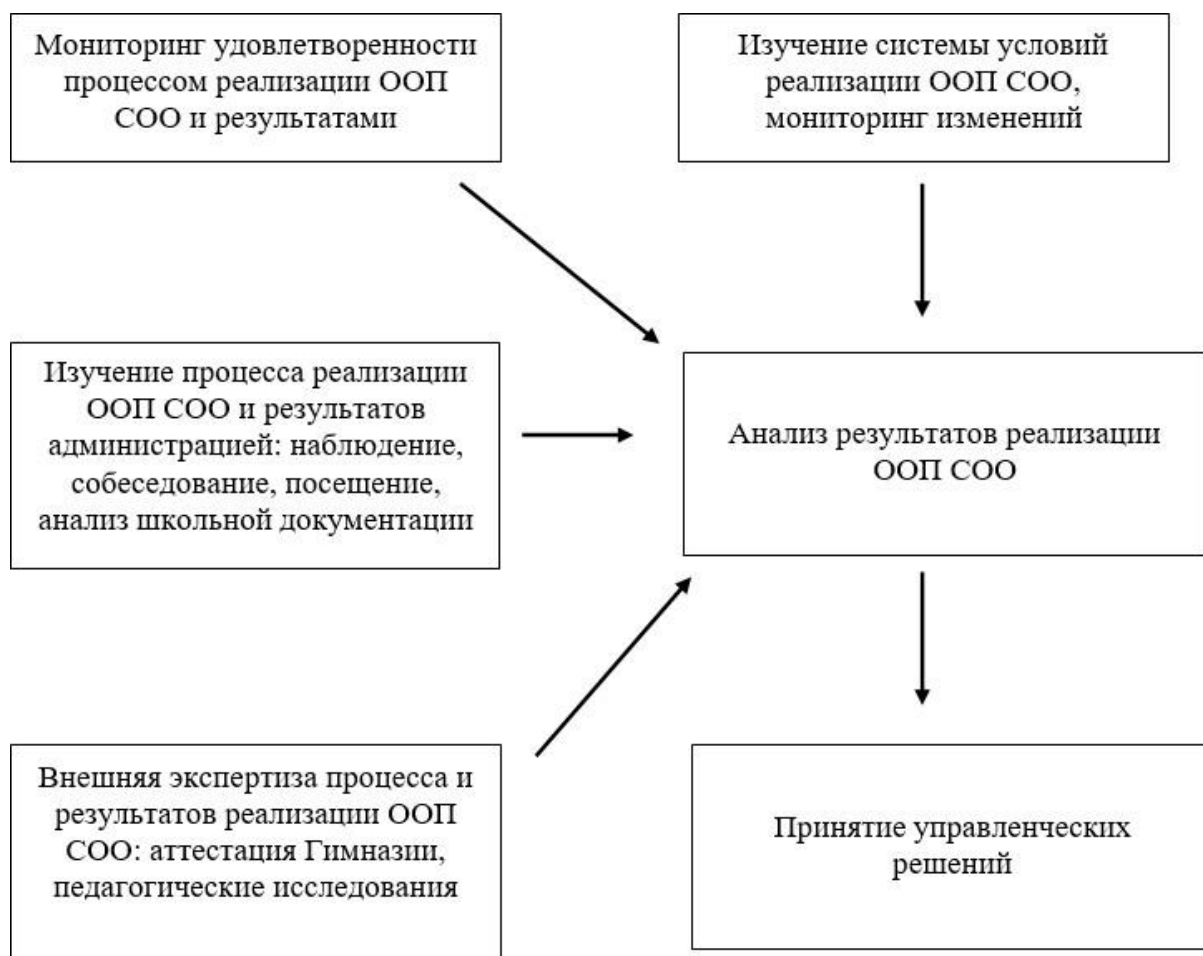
Мониторинг удовлетворенности процессом реализации ООП СОО и результатами

Изучение системы условий реализации ООП СОО, мониторинг изменений

Изучение процесса реализации ООП СОО и результатов администрацией: наблюдение, собеседование, посещение, анализ школьной документации

Анализ результатов реализации ООП СОО

Внешняя экспертиза процесса и результатов реализации ООП СОО: аттестация Гимназии, педагогические исследования

Принятие управленческих решений